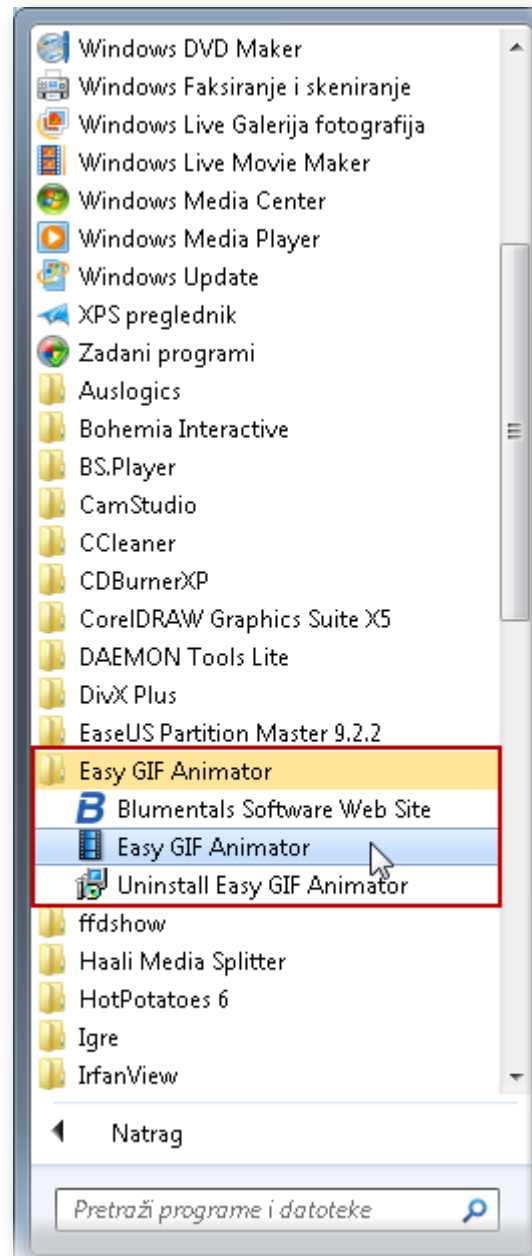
Windows DVD Maker
Windows Faksiranje i skeniranje
Windows Live Galerija fotografija
Windows Live Movie Maker
Windows Media Center
Windows Media Player
Windows Update
XPS preglednik
Zadani programi
Auslogics
Bohemia Interactive
BS.Player
CamStudio
CCleaner
CDBurnerXP
CorelDRAW Graphics Suite X5
DAEMON Tools Lite
DivX Plus
EaseUS Partition Master 9.2.2
Easy GIF Animator
Blumentals Software Web Site
Easy GIF Animator
Uninstall Easy GIF Animator
ffdshow
Haali Media Splitter
HotPotatoes 6
Igre
IrfanView
Natrag
Pretraži programe i datoteke